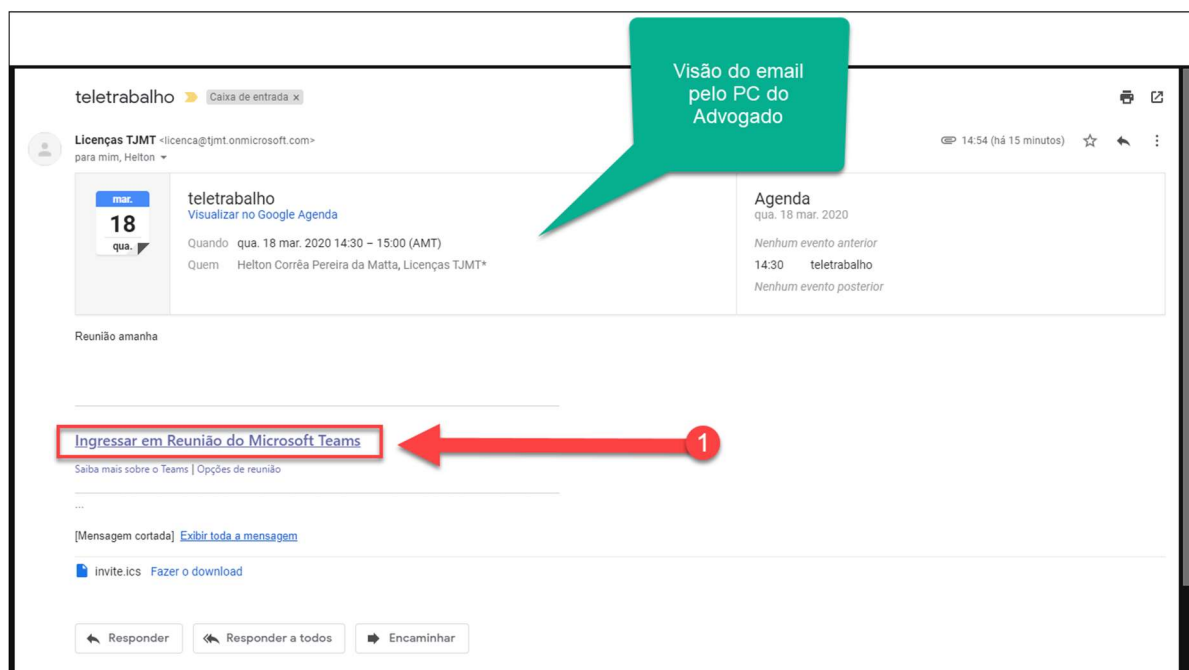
Visão do email pelo PC do Advogado

teletrabalho Caixa de entrada ×

Licenças TJMT <licenca@tjmt.onmicrosoft.com>
para mim, Helton

14:54 (há 15 minutos)

mar.
18
qua.

teletrabalho
Visualizar no Google Agenda

Quando qua. 18 mar. 2020 14:30 – 15:00 (AMT)
Quem Helton Corrêa Pereira da Matta, Licenças TJMT*

Agenda
qua. 18 mar. 2020
Nenhum evento anterior
14:30 teletrabalho
Nenhum evento posterior

Reunião amanha

Ingressar em Reunião do Microsoft Teams

1

Saiba mais sobre o Teams | Opções de reunião

...

[Mensagem cortada] Exibir toda a mensagem

invite.ics Fazer o download

Responder Responder a todos Encaminhar